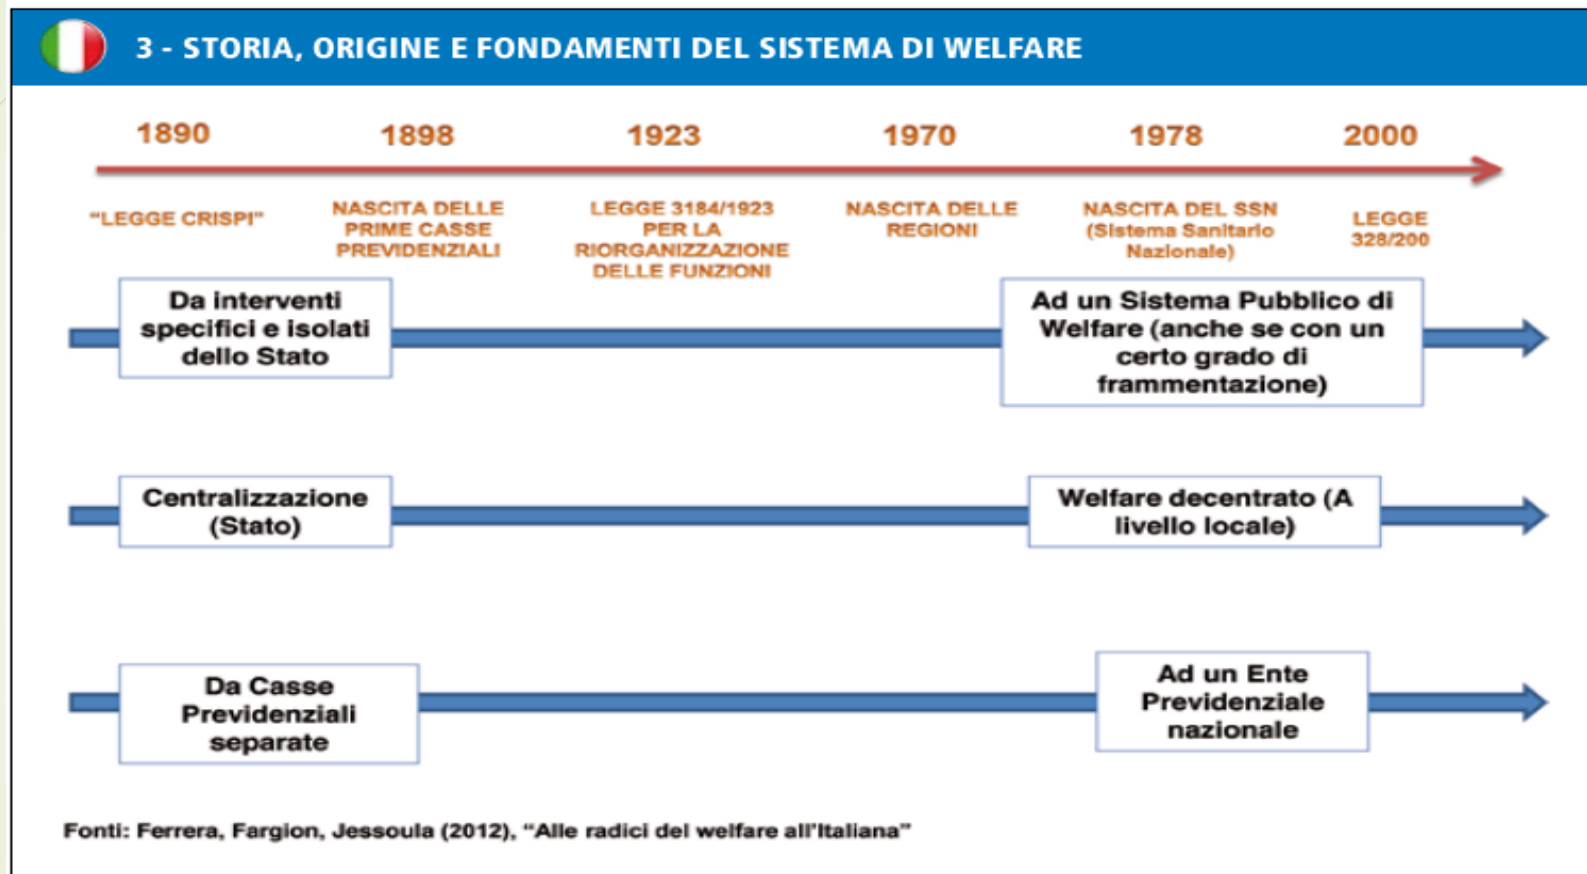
3 - STORIA, ORIGINE E FONDAMENTI DEL SISTEMA DI WELFARE

1890 1898 1923 1970 1978 2000

"LEGGE CRISPI"

NASCITA DELLE PRIME CASSE PREVIDENZIALI

LEGGE 3184/1923 PER LA RIORGANIZZAZIONE DELLE FUNZIONI

NASCITA DELLE REGIONI

NASCITA DEL SSN (Sistema Sanitario Nazionale)

LEGGE 328/200

Da interventi specifici e isolati dello Stato

Ad un Sistema Pubblico di Welfare (anche se con un certo grado di frammentazione)

Centralizzazione (Stato)

Welfare decentrato (A livello locale)

Da Casse Previdenziali separate

Ad un Ente Previdenziale nazionale

Fonti: Ferrera, Fargion, Jessoula (2012), "Alle radici del welfare all'Italiana"